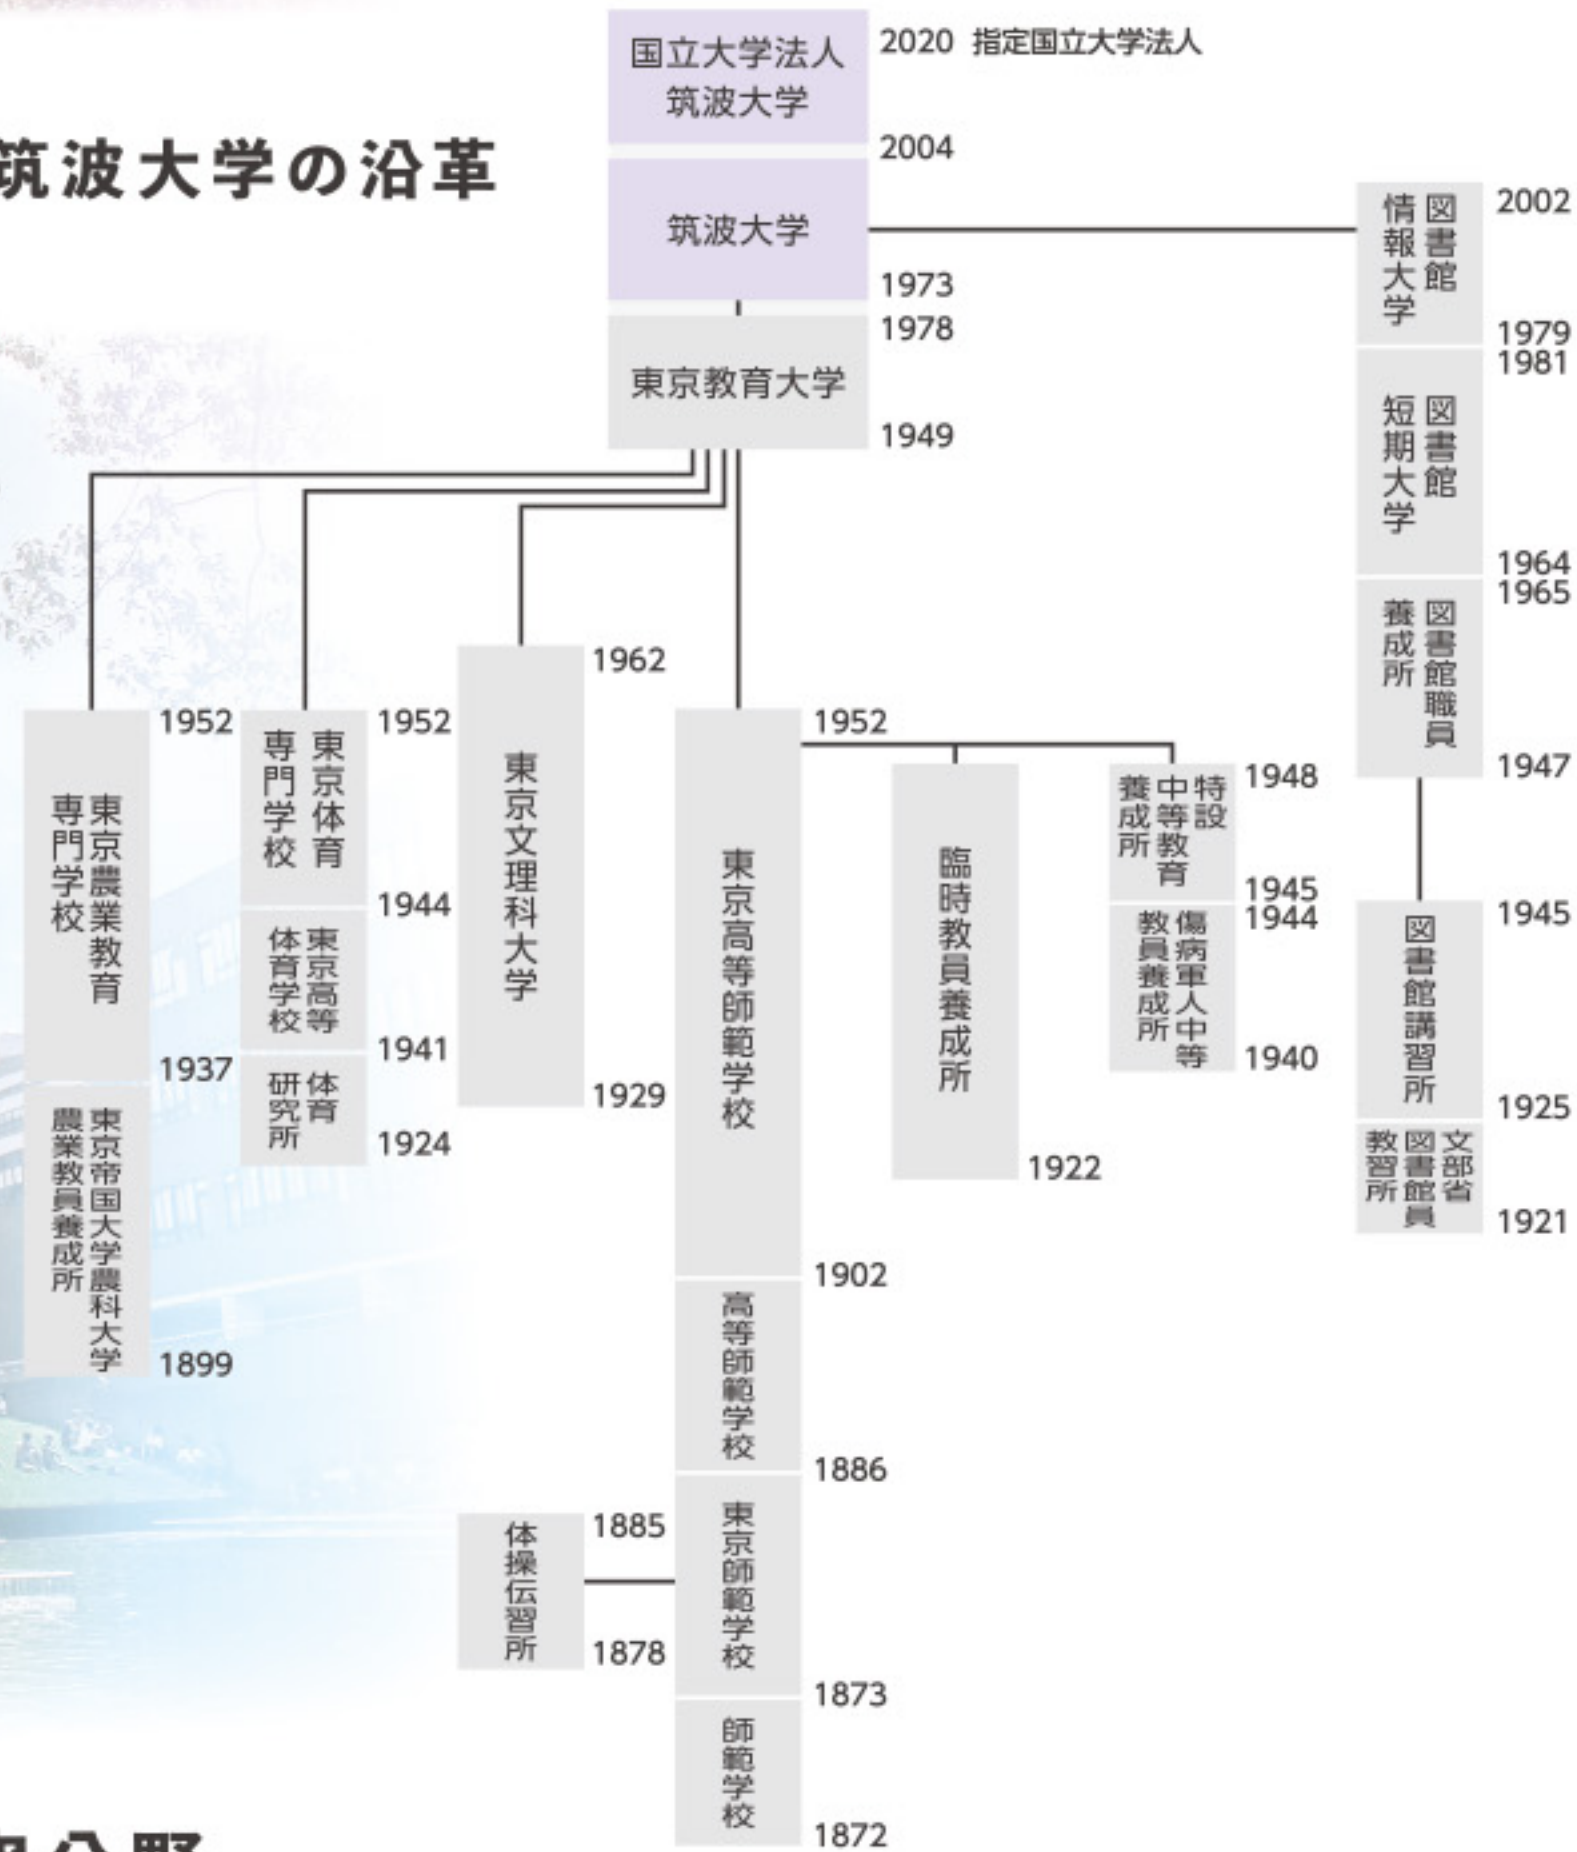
筑波大学の沿革

国立大学法人筑波大学 2020 指定国立大学法人
2004
筑波大学
1973
図書館情報大学 2002
1979
東京教育大学 1978
1949
図書館短期大学 1981
1964
図書館職員養成所 1965
1947
図書館講習所 1945
1925
文部省図書館員教習所
1921

東京農業教育専門学校 1952
1937
東京帝国大学農科大学農業教員養成所
1899

東京体育専門学校 1952
1944
東京高等体育学校
1941
体育研究所
1924

東京文理科大学 1962
1929

東京高等師範学校 1952
1902
高等師範学校
1886
東京師範学校
1873
師範学校
1872

体操伝習所 1885
1878

臨時教員養成所
1922

特設中等教育養成所 1948
1945
傷病軍人中等教員養成所 1944
1940

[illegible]分野